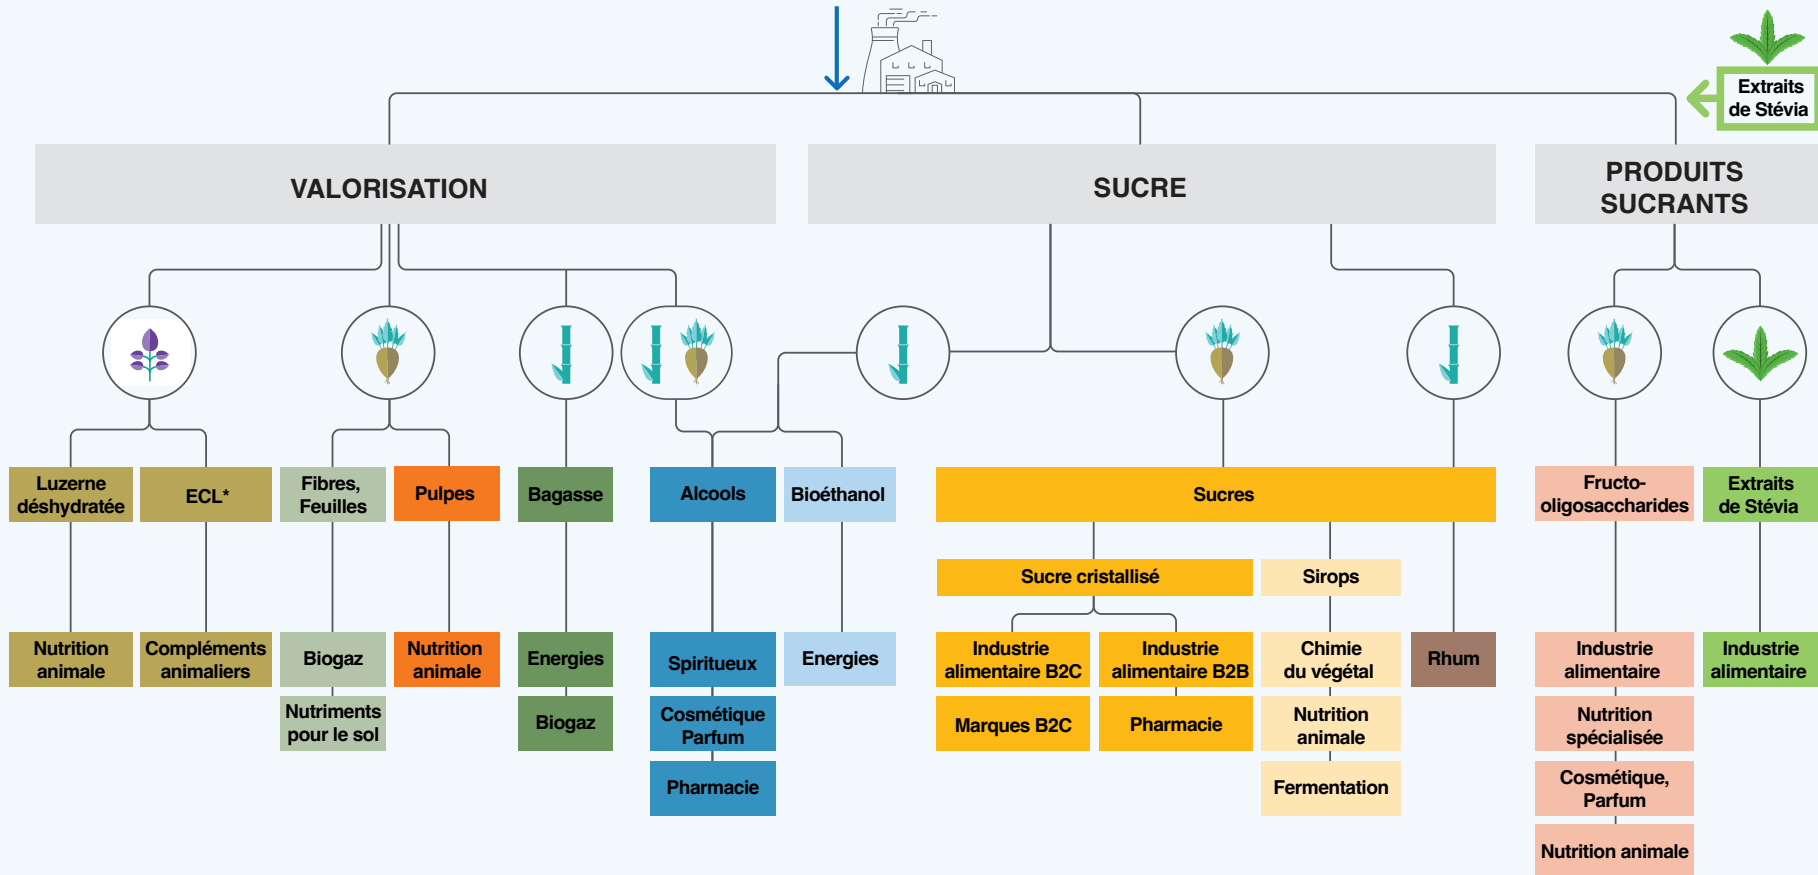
Extraits de Stévia

VALORISATION

SUCRE

PRODUITS SUCRANTS

Luzerne déshydratée

ECL*

Fibres, Feuilles

Pulpes

Bagasse

Alcools

Bioéthanol

Sucres

Fructo-oligosaccharides

Extraits de Stévia

Sucre cristallisé

Sirops

Nutrition animale

Compléments animaliers

Biogaz

Nutrition animale

Energies

Spiritueux

Energies

Industrie alimentaire B2C

Industrie alimentaire B2B

Chimie du végétal

Rhum

Industrie alimentaire

Industrie alimentaire

Nutriments pour le sol

Biogaz

Cosmétique Parfum

Marques B2C

Pharmacie

Nutrition animale

Nutrition spécialisée

Pharmacie

Fermentation

Cosmétique, Parfum

Nutrition animale